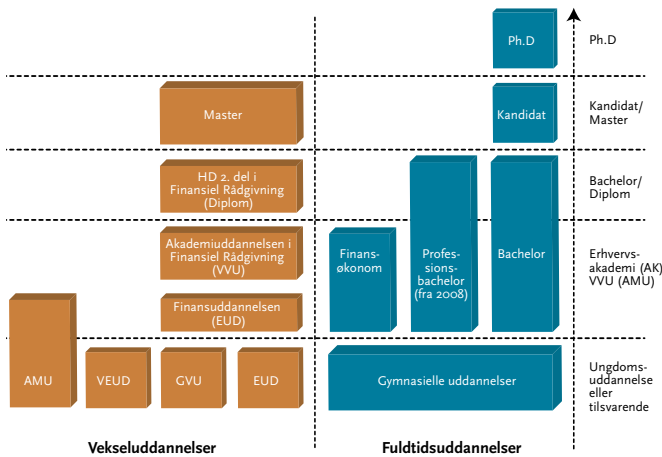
Ph.D

Ph.D

Master

Kandidat

Kandidat/ Master

HD 2. del i Finansiel Rådgivning (Diplom)

Profes-sions-bachelor (fra 2008)

Bachelor

Bachelor/ Diplom

Akademiuddannelsen i Finansiel Rådgivning (VVU)

Finans-økonom

Erhvervs-akademi (AK) VVU (AMU)

Finansuddannelsen (EUD)

AMU

VEUD

GVU

EUD

Gymnasielle uddannelser

Ungdoms-uddannelse eller tilsvarende

Vekseluddannelser

Fuldtidsuddannelser